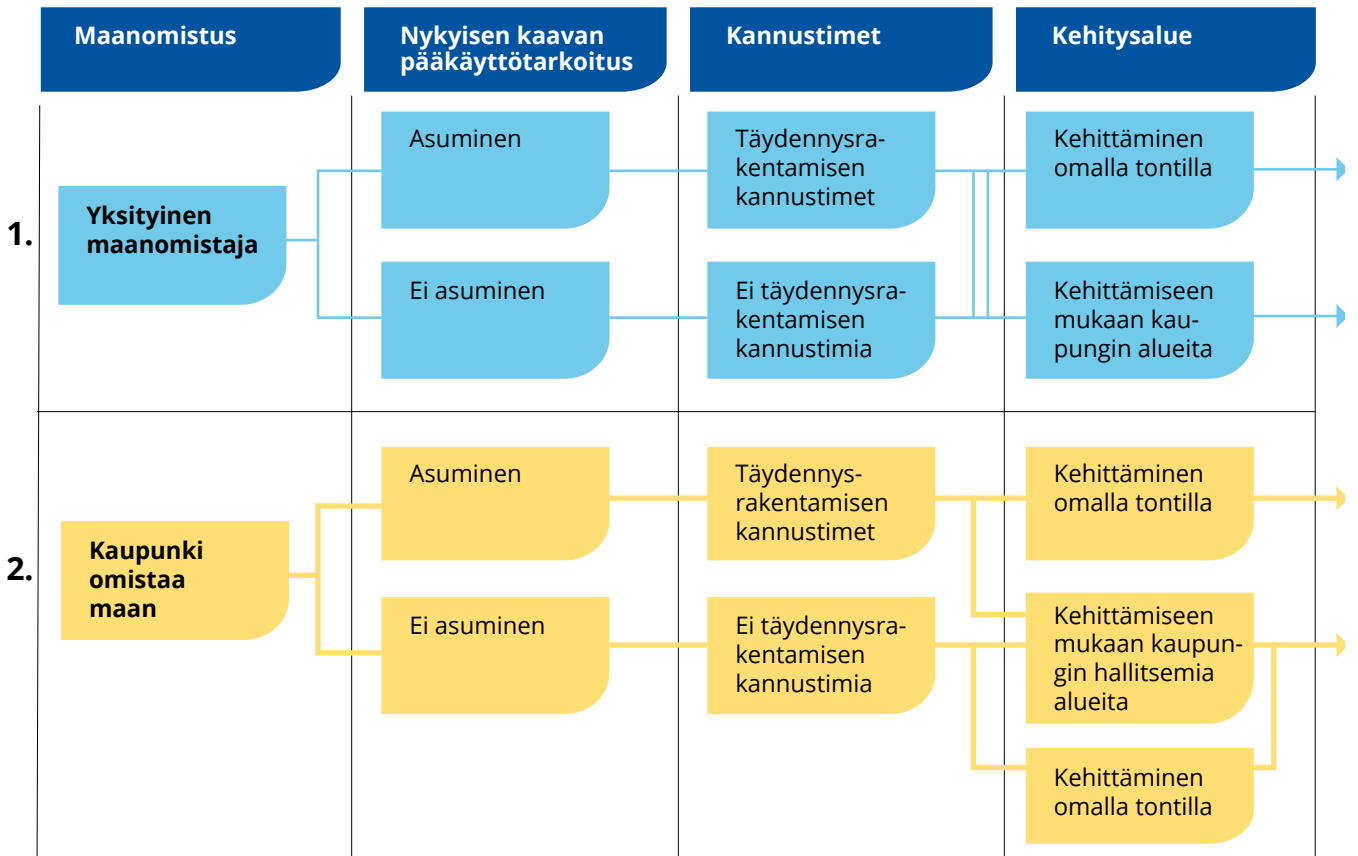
Maanomistus

Nykyisen kaavan pääkäyttötarkoitus

Kannustimet

Kehitysalue

1.

Yksityinen maanomistaja

Asuminen

Täydennysrakentamisen kannustimet

Kehittäminen omalla tontilla

Ei asuminen

Ei täydennysrakentamisen kannustimia

Kehittämiseen mukaan kaupungin alueita

2.

Kaupunki omistaa maan

Asuminen

Täydennysrakentamisen kannustimet

Kehittäminen omalla tontilla

Ei asuminen

Ei täydennysrakentamisen kannustimia

Kehittämiseen mukaan kaupungin hallitsemia alueita

Kehittäminen omalla tontilla